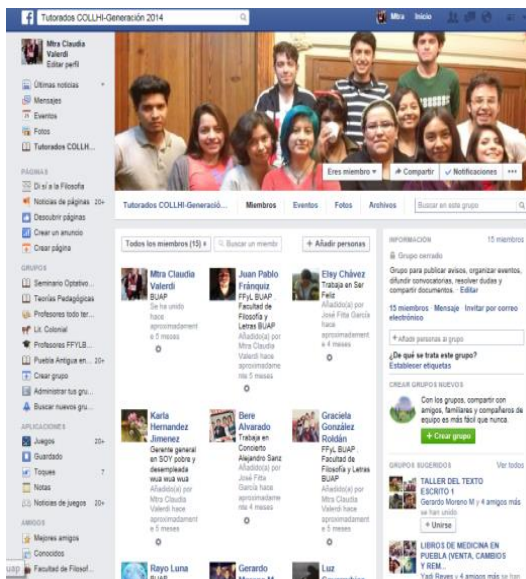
Tutorados COLLHI-Generación 2014

Mtra Inicio

Mtra Claudia Valerdi
Editar perfil

Últimas noticias
Mensajes
Eventos
Fotos
Tutorados COLLH...

PÁGINAS
Di sí a la Filosofía
Noticias de páginas 20+
Descubrir páginas
Crear un anuncio
Crear página

GRUPOS
Seminario Optativo...
Teorías Pedagógicas
Profesores todo ter...
Lit. Colonial
Profesores FFYLB...
Puebla Antigua en... 20+
Crear grupo
Administrar tus gru...
Buscar nuevos gru...

APLICACIONES
Juegos 20+
Guardado
Toques 7
Notas
Noticias de juegos 20+

AMIGOS
Mejores amigos
Conocidos
Facultad de Filosof...

Eres miembro ▾
Compartir
✓ Notificaciones
...

Tutorados COLLHI-Generació...
Miembros
Eventos
Fotos
Archivos
Buscar en este grupo

Todos los miembros (15) ▾
Buscar un miembr
+ Añadir personas

Mtra Claudia Valerdi
BUAP
Se ha unido hace aproximadament e 5 meses

Juan Pablo Fránquiz
FFyL BUAP Facultad de Filosofía y Letras BUAP
Añadido(a) por Mtra Claudia Valerdi hace aproximadamen nte 5 meses

Elsy Chávez
Trabaja en Ser Feliz
Añadido(a) por José Fitta García hace aproximadament e 4 meses

Karla Hernandez Jimenez
Gerente general en SOY pobre y desempleada wua wua wua
Añadido(a) por Mtra Claudia Valerdi hace aproximadament e 5 meses

Bere Alvarado
Trabaja en Concierto Alejandro Sanz
Añadido(a) por José Fitta García hace aproximadamen nte 4 meses

Graciela González Roldán
FFyL BUAP Facultad de Filosofía y Letras BUAP
Añadido(a) por Mtra Claudia Valerdi hace aproximadament e 5 meses

Rayo Luna
BUAP

Gerardo Moreno M

Luz

INFORMACIÓN
15 miembros
Grupo cerrado
Grupo para publicar avisos, organizar eventos, difundir convocatorias, resolver dudas y compartir documentos Editar
15 miembros Mensaje Invitar por correo electrónico
+ Añadir personas al grupo
¿De qué se trata este grupo?
Establecer etiquetas

CREAR GRUPOS NUEVOS
Con los grupos, compartir con amigos, familiares y compañeros de equipo es más fácil que nunca.
+ Crear grupo

GRUPOS SUGERIDOS
Ver todos
TALLER DEL TEXTO ESCRITO 1
Gerardo Moreno M y 4 amigos más se han unido
+ Unirse
LIBROS DE MEDICINA EN PUEBLA (VENTA, CAMBIOS Y REM...
Yadi Reyes y 4 amigos más se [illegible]

uap